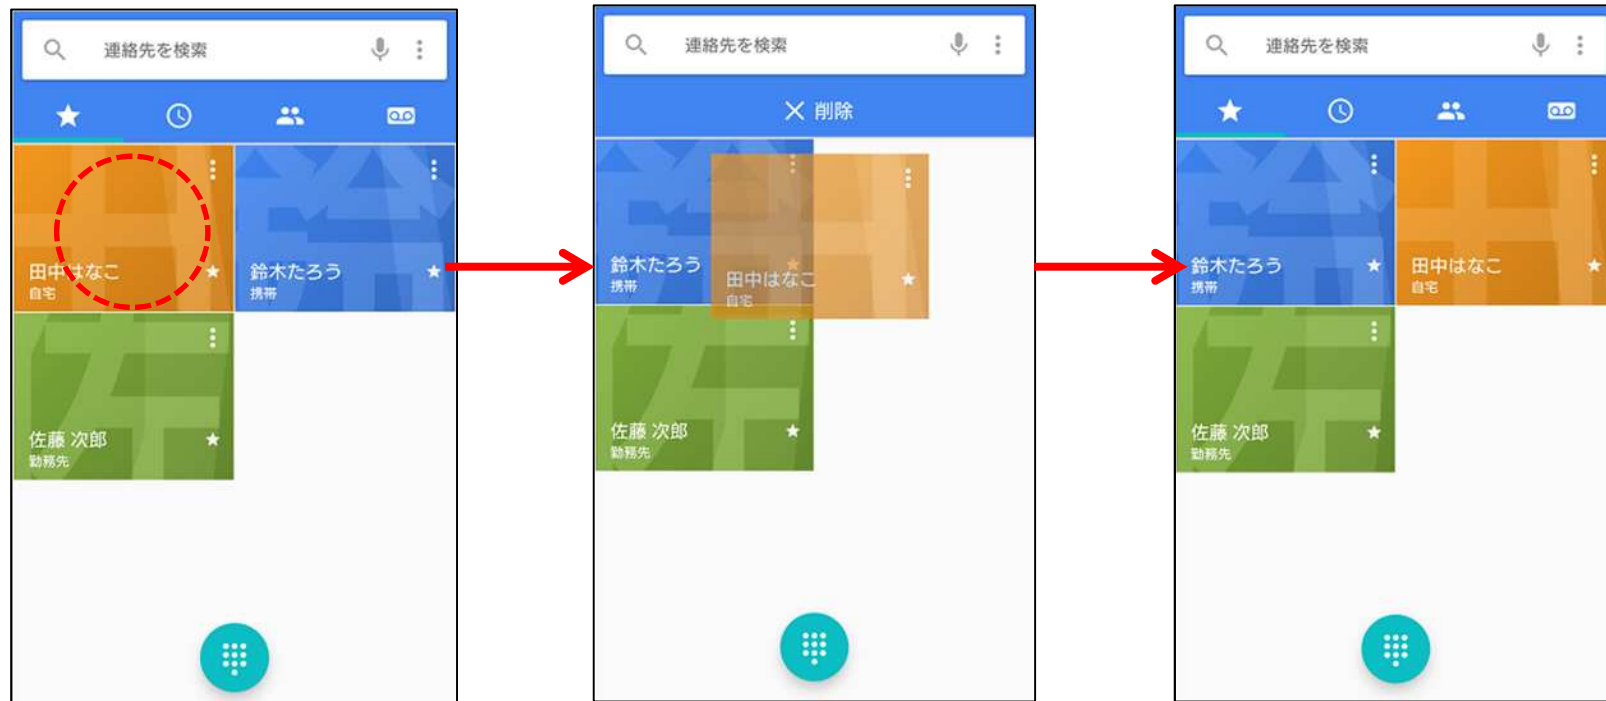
連絡先を検索

田中はなこ
自宅

鈴木たろう
携帯

佐藤 次郎
勤務先

連絡先を検索

✕ 削除

鈴木たろう
携帯

田中はなこ
自宅

佐藤 次郎
勤務先

連絡先を検索

鈴木たろう
携帯

田中はなこ
自宅

佐藤 次郎
勤務先